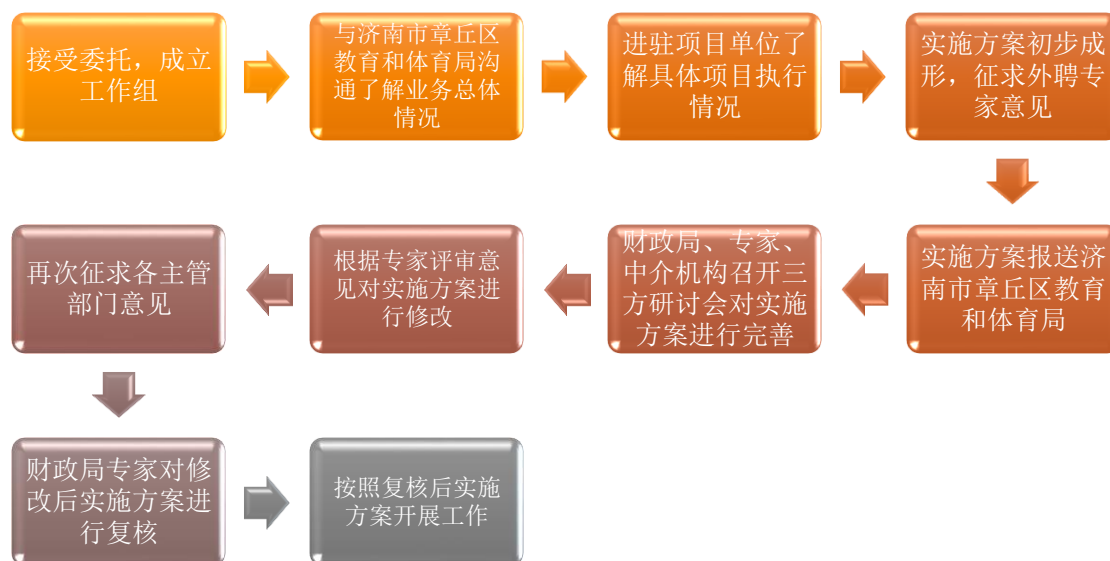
接受委托，成立工作组

与济南市章丘区教育和体育局沟通了解业务总体情况

进驻项目单位了解具体项目执行情况

实施方案初步成形，征求外聘专家意见

实施方案报送济南市章丘区教育和体育局

财政局、专家、中介机构召开三方研讨会对实施方案进行完善

根据专家评审意见对实施方案进行修改

再次征求各主管部门意见

财政局专家对修改后实施方案进行复核

按照复核后实施方案开展工作